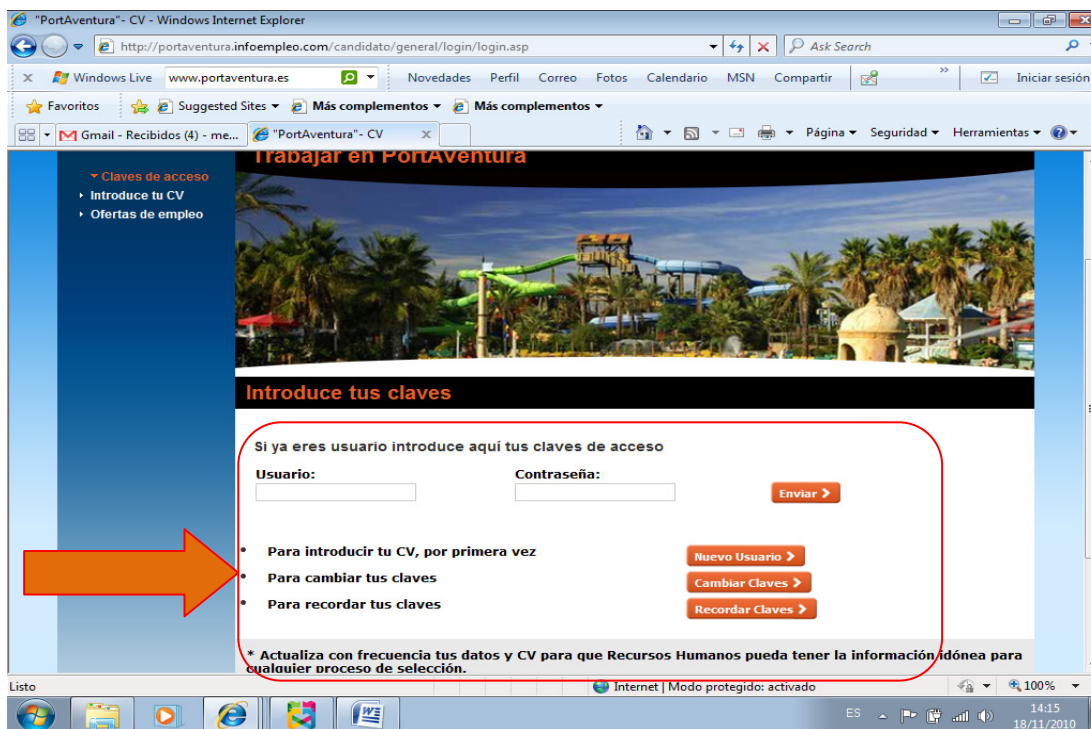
"PortAventura"- CV - Windows Internet Explorer

http://portaventura.infoempleo.com/candidato/general/login/login.asp

Ask Search

Windows Live www.portaventura.es Novedades Perfil Correo Fotos Calendario MSN Compartir Iniciar sesión

Favoritos Suggested Sites Más complementos Más complementos

Gmail - Recibidos (4) - me... "PortAventura"- CV

Página Seguridad Herramientas

Trabajar en PortAventura

Claves de acceso
Introduce tu CV
Ofertas de empleo

Introduce tus claves

Si ya eres usuario introduce aquí tus claves de acceso

Usuario:

Contraseña:

Enviar

• Para introducir tu CV, por primera vez
• Para cambiar tus claves
• Para recordar tus claves

Nuevo Usuario
Cambiar Claves
Recordar Claves

* Actualiza con frecuencia tus datos y CV para que Recursos Humanos pueda tener la información idónea para cualquier proceso de selección.

Listo

Internet | Modo protegido: activado

100%

ES

14:15
18/11/2010